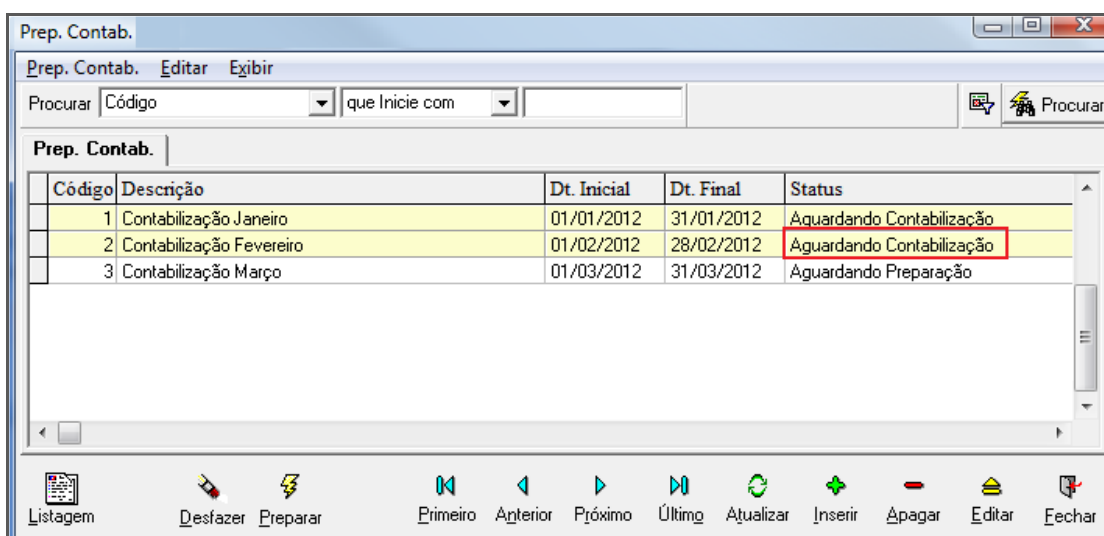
Prep. Contab.

Prep. Contab. Editar Exibir

Procurar Código que Inicie com Procurar

Prep. Contab.

| Código | Descrição | Dt. Inicial | Dt. Final | Status |
|---|---|---|---|---|
| 1 | Contabilização Janeiro | 01/01/2012 | 31/01/2012 | Aguardando Contabilização |
| 2 | Contabilização Fevereiro | 01/02/2012 | 28/02/2012 | Aguardando Contabilização |
| 3 | Contabilização Março | 01/03/2012 | 31/03/2012 | Aguardando Preparação |

Listagem Desfazer Preparar Primeiro Anterior Próximo Último Atualizar Inserir Apagar Editar Fechar